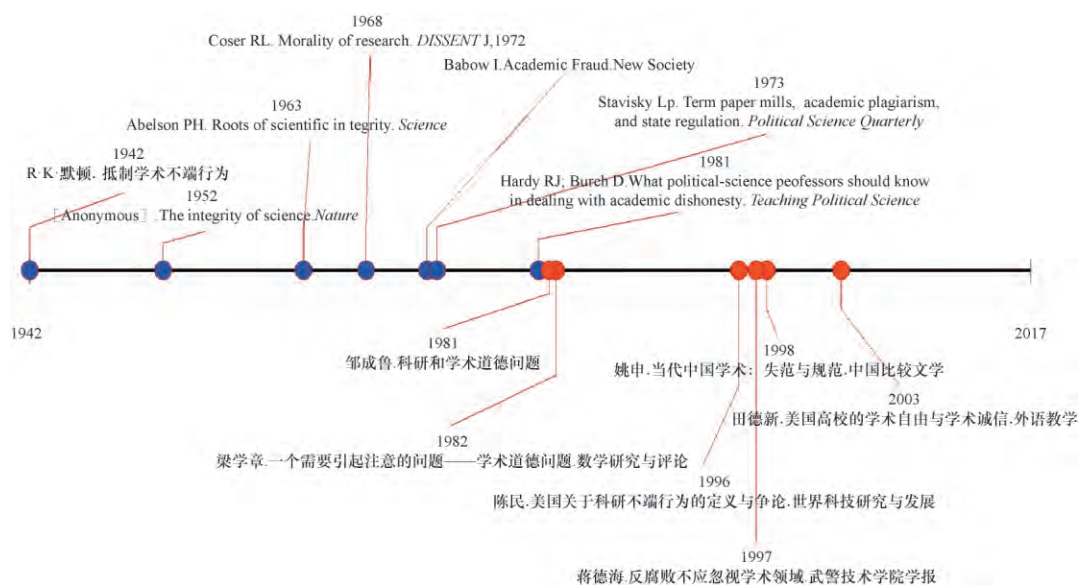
1968
Coser RL. Morality of research. *DISSENT* J,1972

Babow I.Academic Fraud.New Society

1973
Stavisky Lp. Term paper mills, academic plagiarism, and state regulation. *Political Science Quarterly*

1963
Abelson PH. Roots of scientific in tegrity. *Science*

1942
R·K·默顿. 抵制学术不端行为

1952
［Anonymous］.The integrity of science.*Nature*

1981
Hardy RJ; Burch D.What political-science peofessors should know in dealing with academic dishonesty. *Teaching Political Science*

1942

2017

1981
邹成鲁.科研和学术道德问题

1998
姚申.当代中国学术：失范与规范.中国比较文学

2003
田德新.美国高校的学术自由与学术诚信.外语教学

1982
梁学章.一个需要引起注意的问题——学术道德问题.数学研究与评论

1996
陈民.美国关于科研不端行为的定义与争论.世界科技研究与发展

1997
蒋德海.反腐败不应忽视学术领域.武警技术学院学报